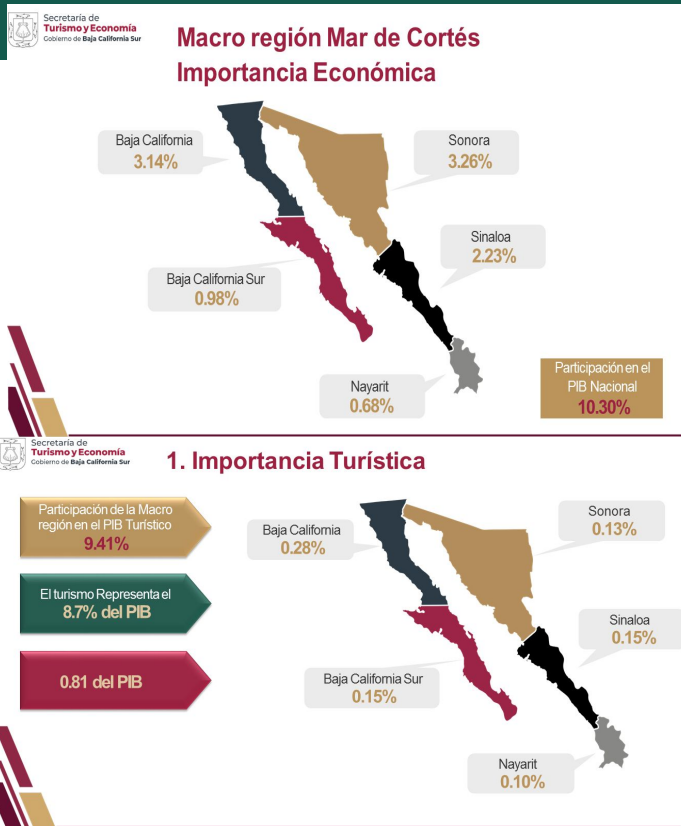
Secretaría de
Turismo y Economía
Gobierno de Baja California Sur

Macro región Mar de Cortés
Importancia Económica

Baja California
3.14%

Sonora
3.26%

Sinaloa
2.23%

Baja California Sur
0.98%

Nayarit
0.68%

Participación en el PIB Nacional
10.30%

Secretaría de
Turismo y Economía
Gobierno de Baja California Sur

1. Importancia Turística

Participación de la Macro región en el PIB Turístico
9.41%

El turismo Representa el
8.7% del PIB

0.81 del PIB

Baja California
0.28%

Sonora
0.13%

Sinaloa
0.15%

Baja California Sur
0.15%

Nayarit
0.10%